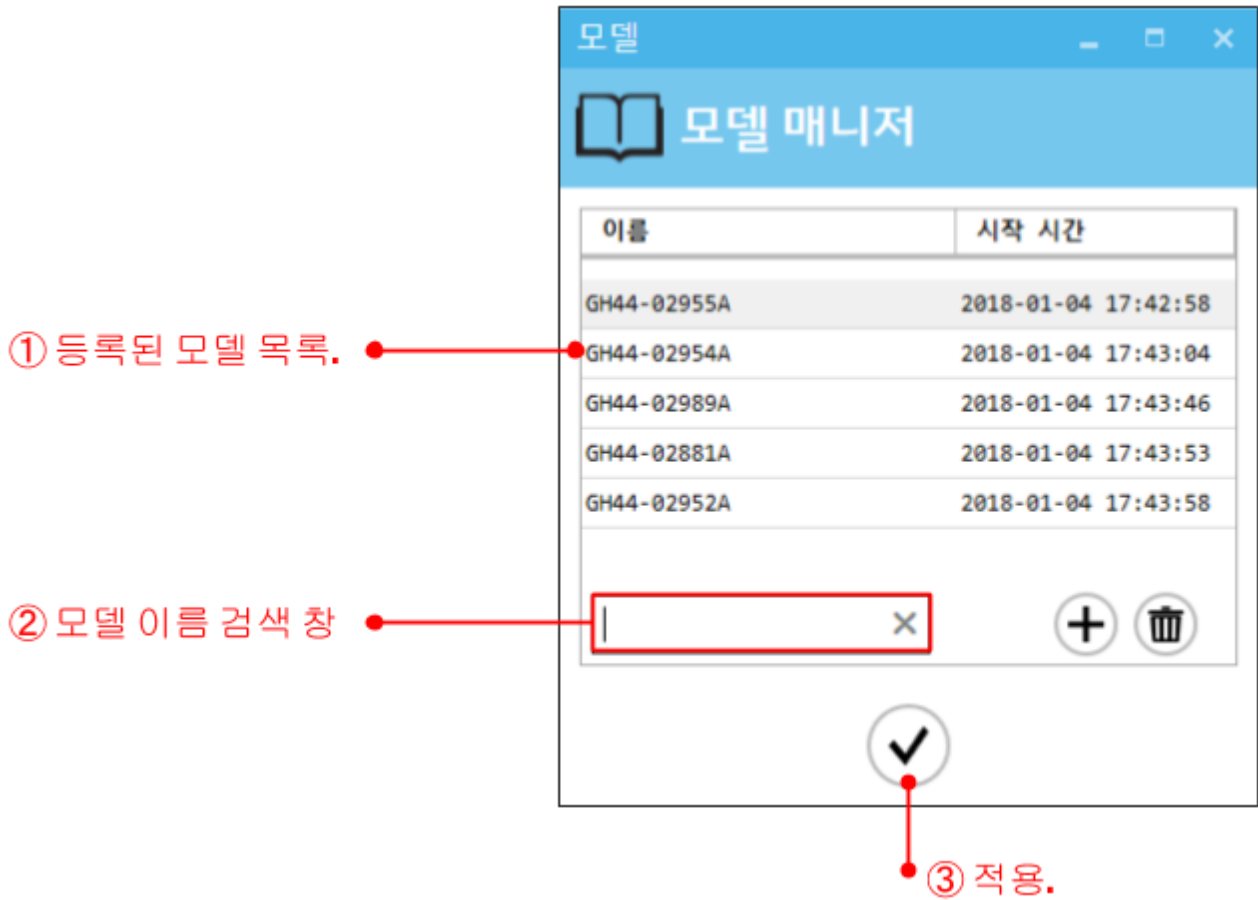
모델

모델 매니저

| 이름 | 시작 시간 |
|---|---|
| GH44-02955A | 2018-01-04 17:42:58 |
| GH44-02954A | 2018-01-04 17:43:04 |
| GH44-02989A | 2018-01-04 17:43:46 |
| GH44-02881A | 2018-01-04 17:43:53 |
| GH44-02952A | 2018-01-04 17:43:58 |

① 등록된 모델 목록.

② 모델 이름 검색 창

③ 적용.